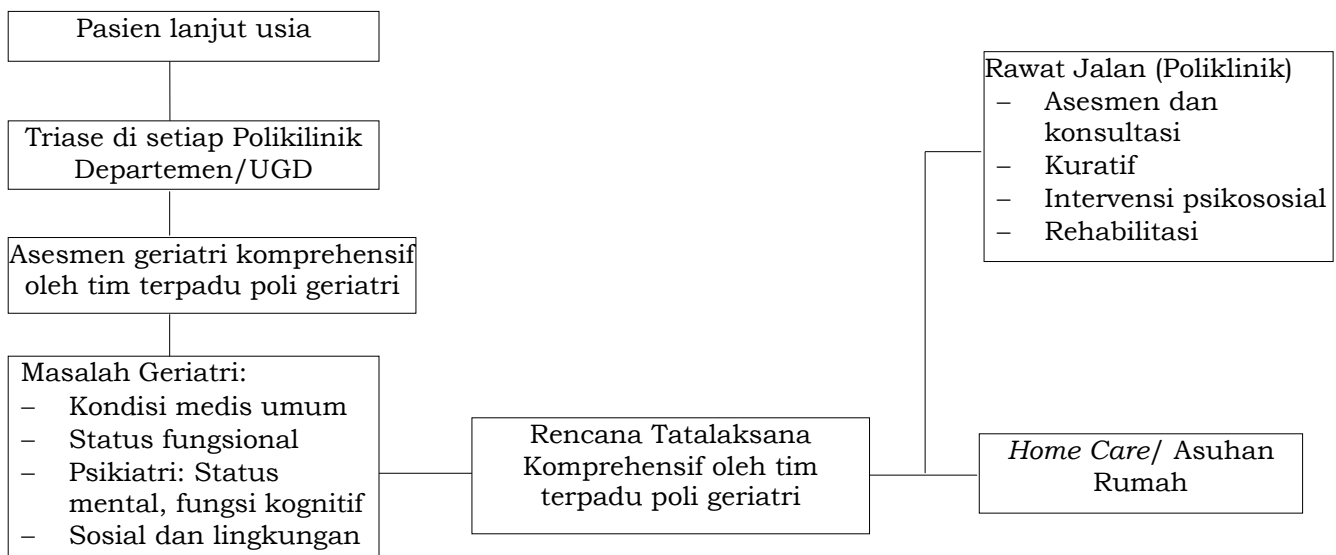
Pasien lanjut usia

Triase di setiap Polikilinik Departemen/UGD

Asesmen geriatri komprehensif oleh tim terpadu poli geriatri

Masalah Geriatri:
– Kondisi medis umum
– Status fungsional
– Psikiatri: Status mental, fungsi kognitif
– Sosial dan lingkungan

Rencana Tatalaksana Komprehensif oleh tim terpadu poli geriatri

Rawat Jalan (Poliklinik)
– Asesmen dan konsultasi
– Kuratif
– Intervensi psikososial
– Rehabilitasi

*Home Care*/ Asuhan Rumah